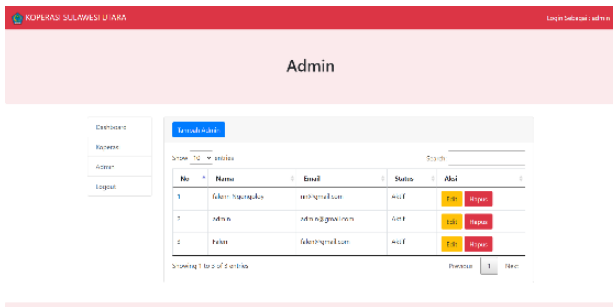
KOPERASI SULAWESI UTARA

Login Sebagai : admin

Admin

Dashboard

Koperasi

Admin

Logout

Tambah Admin

Show 10 entries

Search:

| No | Nama | Email | Status | Aksi |
|---|---|---|---|---|
| 1 | fahmi hayatapluy | me@gmail.com | Aktif | Edit Hapus |
| 2 | Admin | Admin@gmail.com | Aktif | Edit Hapus |
| 3 | fahmi | fahmi@gmail.com | Aktif | Edit Hapus |

Showing 1 to 3 of 3 entries

Previous 1 Next